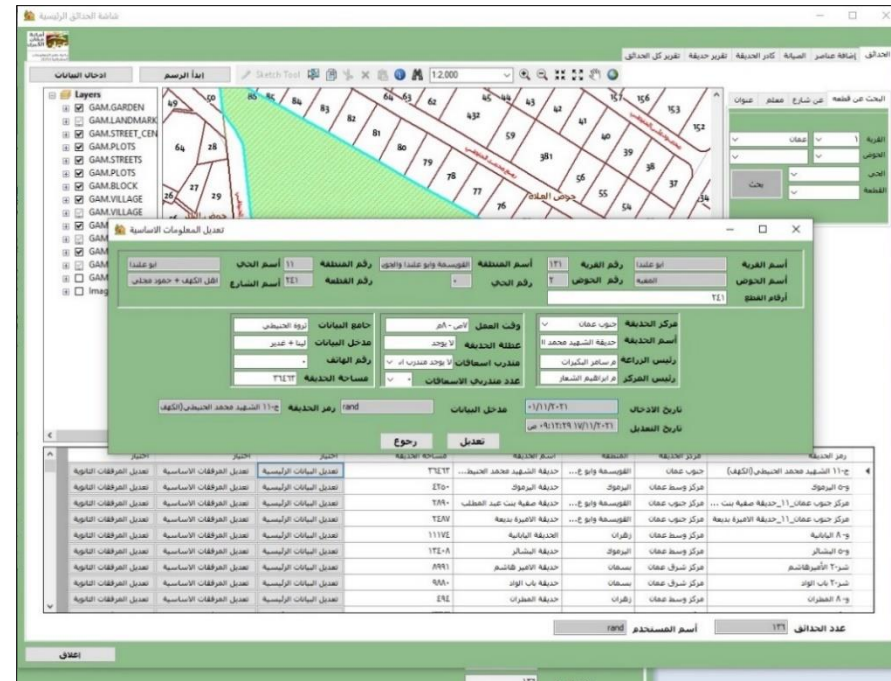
شاشة الحدائق الرئيسية

ادخال البيانات
إبدأ الرسم
Sketch Tool
1:2,000

الحدائق | إضافة عناصر | الصيانة | كادر الحديقة | تقرير حديقة | تقرير كل الحدائق

البحث عن قطعه | عن شارع | معلم | عنوان

القرية 1 عمان
الحوض
الحي
القطعة
بحث

Layers
GAM.GARDEN
GAM.LANDMARK
GAM.STREET_CEN
GAM.PLOTS
GAM.STREETS
GAM.PLOTS
GAM.BLOCK
GAM.VILLAGE
GAM.VILLAGE
GAM
GAM
GAM
Imag

حوض العلاء

تعديل المعلومات الاساسية

أسم القرية ابو علندا | رقم القرية ١٣١ | أسم المنطقة القويسمة وابو علندا والجو | رقم المنطقة ١١ | أسم الحي ابو علندا
أسم الحوض العقبه | رقم الحوض ٢ | رقم الحي ٠ | رقم القطعة ٢٤١ | أسم الشارع اهل الكهف + حمود مجلي
أرقام القطع ٢٤١

مركز الحديقة جنوب عمان | وقت العمل ٨ص - ٨م | جامع البيانات ثروة الخيطي
أسم الحديقة حديقة الشهيد محمد ا | عطلة الحديقة لا يوجد | مدخل البيانات لينا + عبير
رئيس الزراعه م.سامر البكيرات | مندرب اسعافات لا يوجد مندرب ا | رقم الهاتف
رئيس المركز م.ابراهيم الشعار | عدد مندربي الاسعافات | مساحة الحديقة ٣١٤٣٣

تاريخ الادخال ٠١/١١/٢٠٢١ | مدخل البيانات rand | رمز الحديقة ج-١١ الشهيد محمد الخيطي(الكهف)
تاريخ التعديل ٠٩/١٢/٢٠٢١ ٠٩:١٣:١٩ ص

تعديل | رجوع

| رمز الحديقة | مركز الحديقة | المنطقة | أسم الحديقة | مساحة الحديقة | اختيار | اختيار | اختيار |
|---|---|---|---|---|---|---|---|
| ج-١١ الشهيد محمد الخيطي(الكهف) | جنوب عمان | القويسمة وابو ع... | حديقة الشهيد محمد الخيط... | ٣١٤٣٣ | تعديل البيانات الرئيسية | تعديل المرفقات الاساسية | تعديل المرفقات الثانوية |
| و-٥ اليرموك | مركز وسط عمان | اليرموك | حديقة اليرموك | ٤٢٥٠ | تعديل البيانات الرئيسية | تعديل المرفقات الاساسية | تعديل المرفقات الثانوية |
| مركز جنوب عمان_١١_حديقة صفية بنت ... | مركز جنوب عمان | القويسمة وابو ع... | حديقة صفية بنت عبد المطلب | ٢٨٩٠ | تعديل البيانات الرئيسية | تعديل المرفقات الاساسية | تعديل المرفقات الثانوية |
| مركز جنوب عمان_١١_حديقة الاميرة بديعة | مركز جنوب عمان | القويسمة وابو ع... | حديقة الاميرة بديعة | ٣٤٨٧ | تعديل البيانات الرئيسية | تعديل المرفقات الاساسية | تعديل المرفقات الثانوية |
| و-٨ اليابانية | مركز وسط عمان | زهران | الحديقة اليابانية | ١١١٧٤ | تعديل البيانات الرئيسية | تعديل المرفقات الاساسية | تعديل المرفقات الثانوية |
| و-٥ البشائر | مركز وسط عمان | اليرموك | حديقة البشائر | ١٣٤٠٨ | تعديل البيانات الرئيسية | تعديل المرفقات الاساسية | تعديل المرفقات الثانوية |
| ش-٢ الأميرهاشم | مركز شرق عمان | بسمان | حديقة الامير هاشم | ٨٩٩١ | تعديل البيانات الرئيسية | تعديل المرفقات الاساسية | تعديل المرفقات الثانوية |
| ش-٢ باب الواد | مركز شرق عمان | بسمان | حديقة باب الواد | ٩٨٨٠ | تعديل البيانات الرئيسية | تعديل المرفقات الاساسية | تعديل المرفقات الثانوية |
| و-٨ المطران | مركز وسط عمان | زهران | حديقة المطران | ٤٩٤ | تعديل البيانات الرئيسية | تعديل المرفقات الاساسية | تعديل المرفقات الثانوية |

عدد الحدائق ١٣١ | أسم المستخدم rand

اغلاق